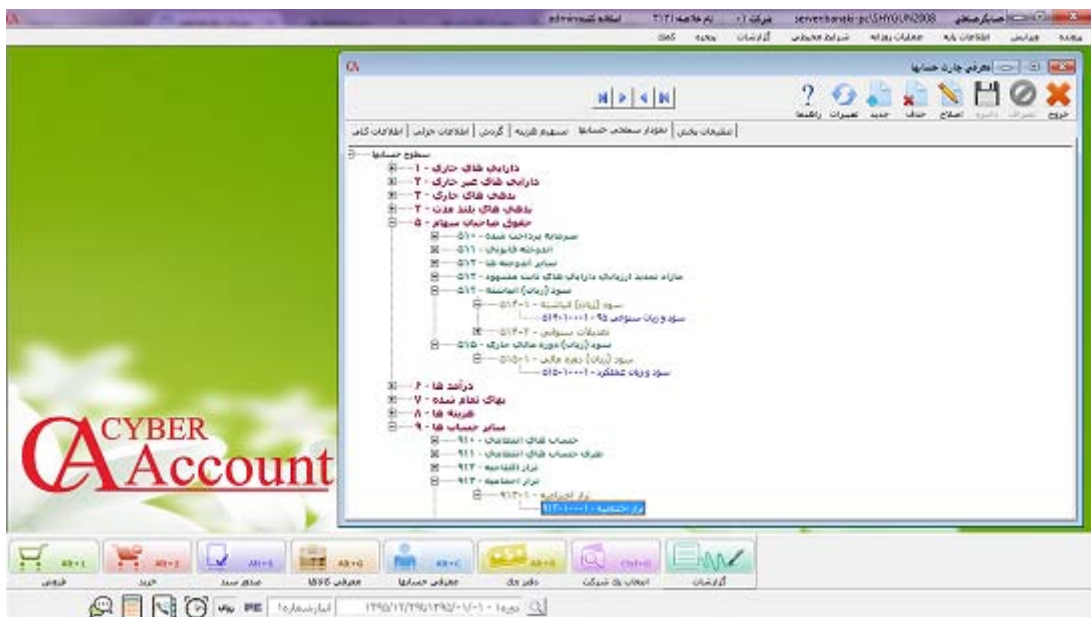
admin استفاده کننده | سال خاتمه ۱۳۹۱ | شرکت ۱ | server\sarah-pc\SHYGUN2008 | حسابگر صنعتی

سامانه | عملیات | اطلاعات پایه | عملیات روزانه | شرایط محیطی | گزارشات | پنجره | کمک

تعریف چارت حسابها

خروج | انصراف | ذخیره | اصلاح | حذف | جدید | تغییرات | راهنما

اطلاعات کلی | اطلاعات جزئی | گردش | تسهیم هزینه | نمودار سطحی حسابها | تنظیمات بخش

سطوح حسابها
دارایی های جاری - ۱
دارایی های غیر جاری - ۲
بدهی های جاری - ۳
بدهی های بلند مدت - ۴
حقوق صاحبان سهام - ۵
سرمایه پرداخت شده - ۵۱۰
اندوخته قانونی - ۵۱۱
سایر اندوخته ها - ۵۱۲
مازاد تجدید ارزیابی دارایی های ثابت مشهود - ۵۱۳
سود (زیان) انباشته - ۵۱۴
سود (زیان) انباشته - ۵۱۴۰۱
سود و زیان سنواتی ۹۵ - ۵۱۴۰۱۰۰۰۱
تعدیلات سنواتی - ۵۱۴۰۲
سود (زیان) دوره مالی جاری - ۵۱۵
سود (زیان) دوره مالی - ۵۱۵۰۱
سود و زیان عملکرد - ۵۱۵۰۱۰۰۰۱
درآمد ها - ۶
بهای تمام شده - ۷
هزینه ها - ۸
سایر حساب ها - ۹
حساب های انتظامی - ۹۱۰
طرف حساب های انتظامی - ۹۱۱
تراز افتتاحیه - ۹۱۲
تراز اختتامیه - ۹۱۳
تراز اختتامیه - ۹۱۳۰۱
تراز اختتامیه - ۹۱۳۰۱۰۰۰۱

CYBER Account

فروش Alt+1 | خرید Alt+2 | صدور سند Alt+3 | معرفی کالا Alt+4 | معرفی حسابها Alt+C | دفتر چک Alt+9 | انتخاب یک شرکت Ctrl+6 | گزارشات

دوره ۱۳۹۵/۱۱/۲۹-۱۳۹۵/۰۱/۰۱ | انبارشماره ۱ | PE